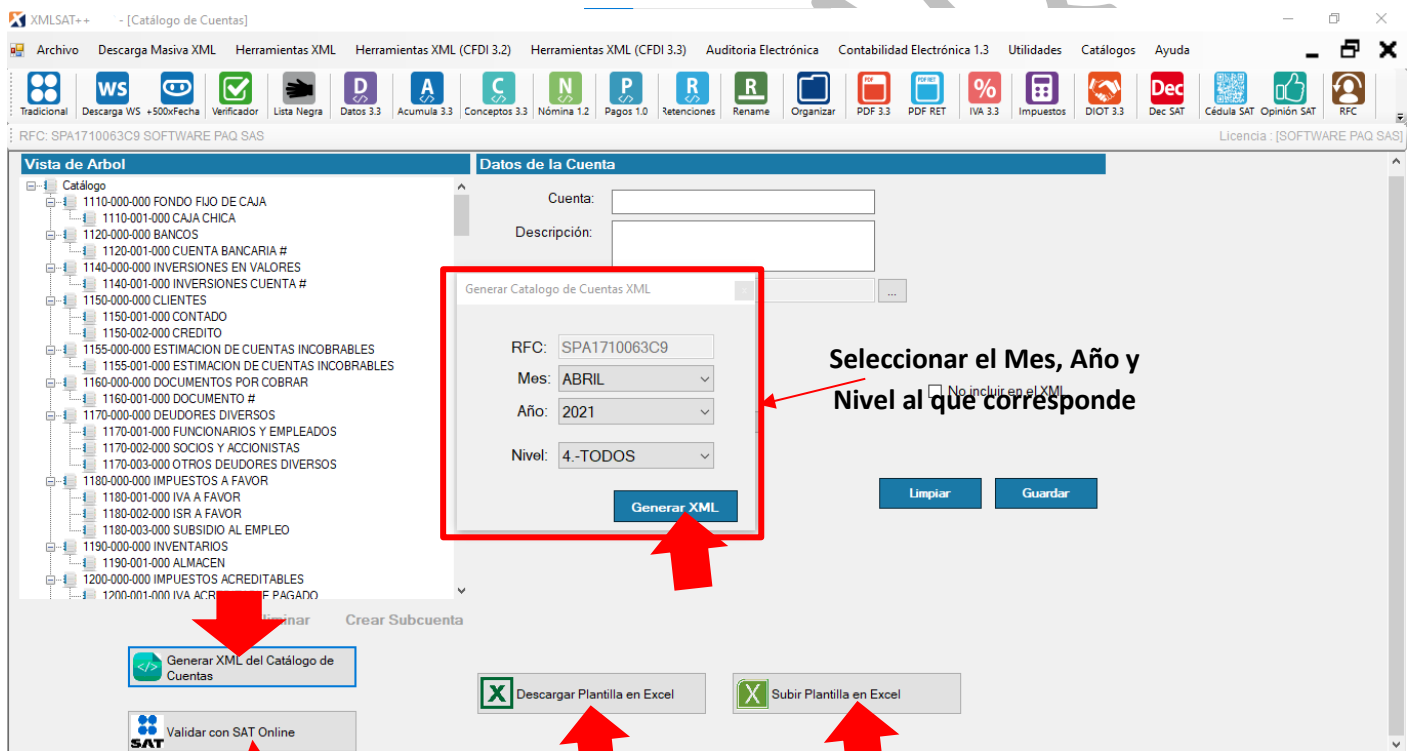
XMLSAT++ - [Catálogo de Cuentas]

Archivo Descarga Masiva XML Herramientas XML Herramientas XML (CFDI 3.2) Herramientas XML (CFDI 3.3) Auditoria Electrónica Contabilidad Electrónica 1.3 Utilidades Catálogos Ayuda

Tradicional Descarga WS +500xFecha Verificador Lista Negra Datos 3.3 Acumula 3.3 Conceptos 3.3 Nómina 1.2 Pagos 1.0 Retenciones Rename Organizar PDF 3.3 PDF RET IVA 3.3 Impuestos DIOT 3.3 Dec SAT Cédula SAT Opinión SAT RFC

RFC: SPA1710063C9 SOFTWARE PAQ SAS
Licencia : [SOFTWARE PAQ SAS]

Vista de Arbol

Catálogo
1110-000-000 FONDO FIJO DE CAJA
1110-001-000 CAJA CHICA
1120-000-000 BANCOS
1120-001-000 CUENTA BANCARIA #
1140-000-000 INVERSIONES EN VALORES
1140-001-000 INVERSIONES CUENTA #
1150-000-000 CLIENTES
1150-001-000 CONTADO
1150-002-000 CREDITO
1155-000-000 ESTIMACION DE CUENTAS INCOBRABLES
1155-001-000 ESTIMACION DE CUENTAS INCOBRABLES
1160-000-000 DOCUMENTOS POR COBRAR
1160-001-000 DOCUMENTO #
1170-000-000 DEUDORES DIVERSOS
1170-001-000 FUNCIONARIOS Y EMPLEADOS
1170-002-000 SOCIOS Y ACCIONISTAS
1170-003-000 OTROS DEUDORES DIVERSOS
1180-000-000 IMPUESTOS A FAVOR
1180-001-000 IVA A FAVOR
1180-002-000 ISR A FAVOR
1180-003-000 SUBSIDIO AL EMPLEO
1190-000-000 INVENTARIOS
1190-001-000 ALMACEN
1200-000-000 IMPUESTOS ACREDITABLES
1200-001-000 IVA ACR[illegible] PAGADO

Datos de la Cuenta

Cuenta:
Descripción:

Generar Catalogo de Cuentas XML

RFC: SPA1710063C9
Mes: ABRIL
Año: 2021
Nivel: 4.-TODOS
Generar XML

Seleccionar el Mes, Año y Nivel al que corresponde

No incluir en el XML

Limpiar Guardar

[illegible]liminar Crear Subcuenta

Generar XML del Catálogo de Cuentas

Descargar Plantilla en Excel

Subir Plantilla en Excel

Validar con SAT Online
SAT